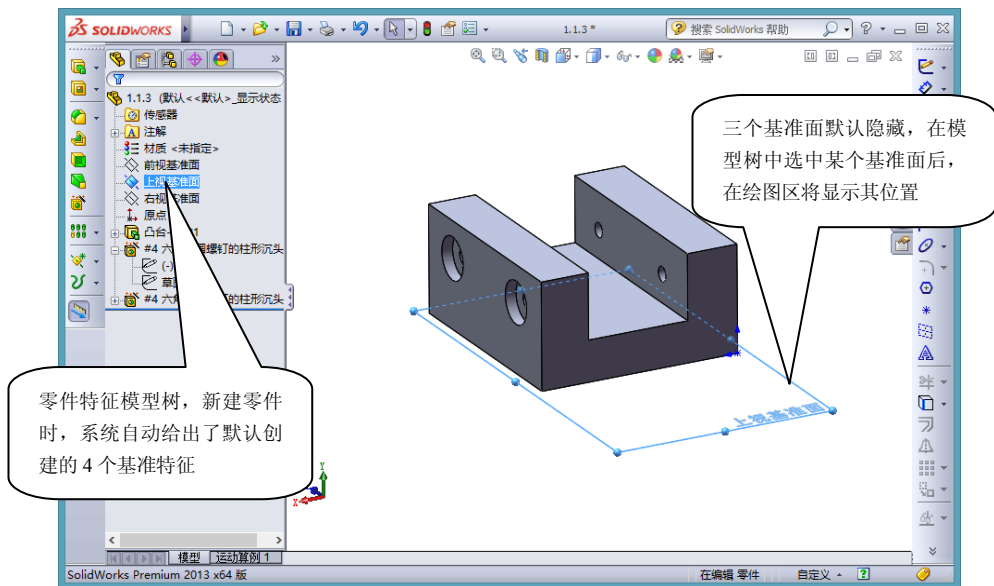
SOLIDWORKS

1.1.3 *

搜索 SolidWorks 帮助

1.1.3 (默认<<默认>_显示状态

传感器

注解

材质 <未指定>

前视基准面

上视基准面

右视基准面

原点

凸台-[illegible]1

#4 六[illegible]螺钉的柱形沉头

(-)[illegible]

草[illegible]

#4 六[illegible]的柱形沉头

三个基准面默认隐藏，在模型树中选中某个基准面后，在绘图区将显示其位置

上视基准面

零件特征模型树，新建零件时，系统自动给出了默认创建的 4 个基准特征

模型 运动算例 1

SolidWorks Premium 2013 x64 版

在编辑 零件

自定义